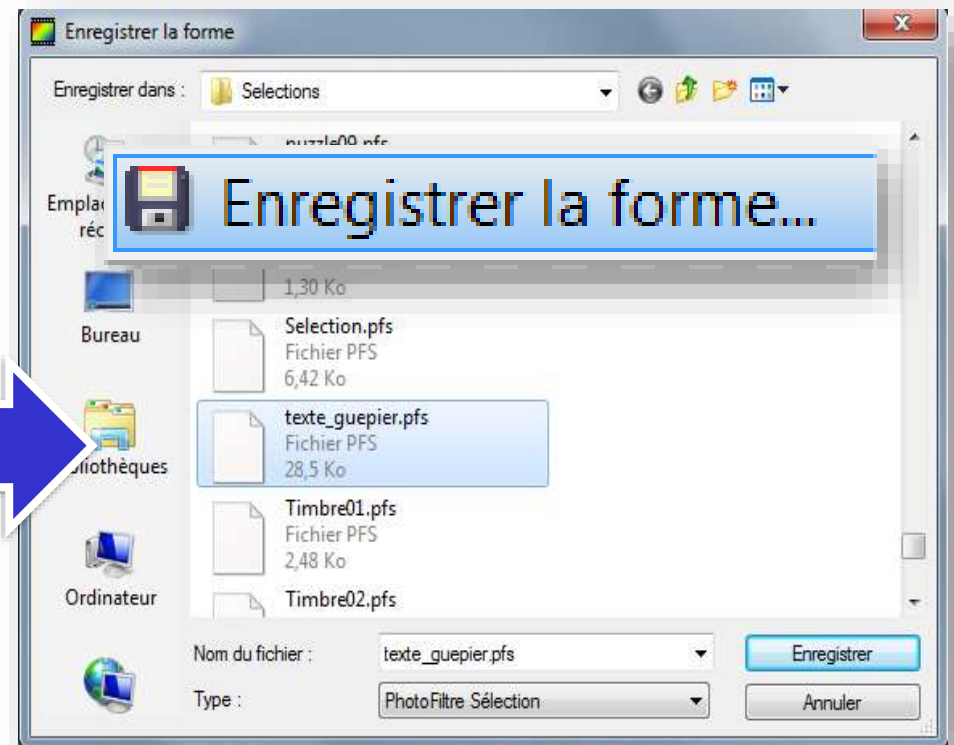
Enregistrer la forme

x

Enregistrer dans : Selections

puzzle09.pfs

Enregistrer la forme...

1,30 Ko

Selection.pfs
Fichier PFS
6,42 Ko

texte_guepier.pfs
Fichier PFS
28,5 Ko

Timbre01.pfs
Fichier PFS
2,48 Ko

Timbre02.pfs

Emplac
réc

Bureau

Bibliothèques

Ordinateur

Nom du fichier : texte_guepier.pfs

Type : PhotoFiltre Sélection

Enregistrer

Annuler